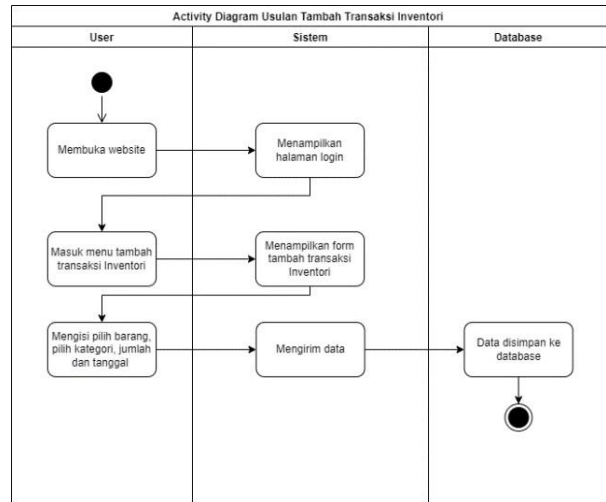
Activity Diagram Usulan Tambah Transaksi Inventori

User

Sistem

Database

Membuka website

Menampilkan halaman login

Masuk menu tambah transaksi Inventori

Menampilkan form tambah transaksi Inventori

Mengisi pilih barang, pilih kategori, jumlah dan tanggal

Mengirim data

Data disimpan ke database